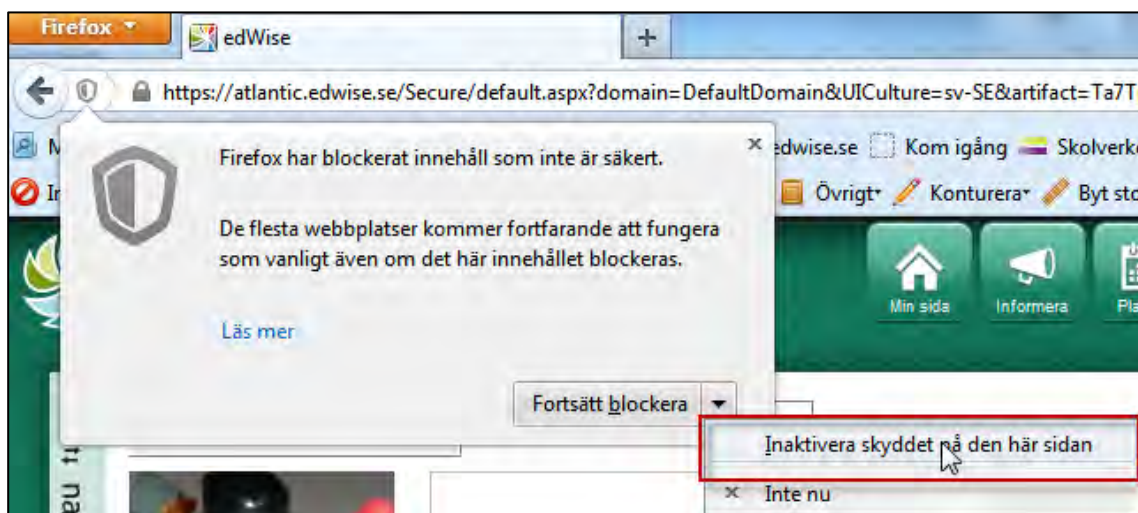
Firefox ▾ | edWise | +

https://atlantic.edwise.se/Secure/default.aspx?domain=DefaultDomain&UICulture=sv-SE&artifact=Ta7T

edwise.se | Kom igång | Skolverk

Övrigt▾ | Konturera▾ | Byt st

Firefox har blockerat innehåll som inte är säkert.

De flesta webbplatser kommer fortfarande att fungera som vanligt även om det här innehållet blockeras.

Läs mer

Fortsätt blockera ▾

Inaktivera skyddet på den här sidan

× Inte nu

Min sida | Informera | Pl